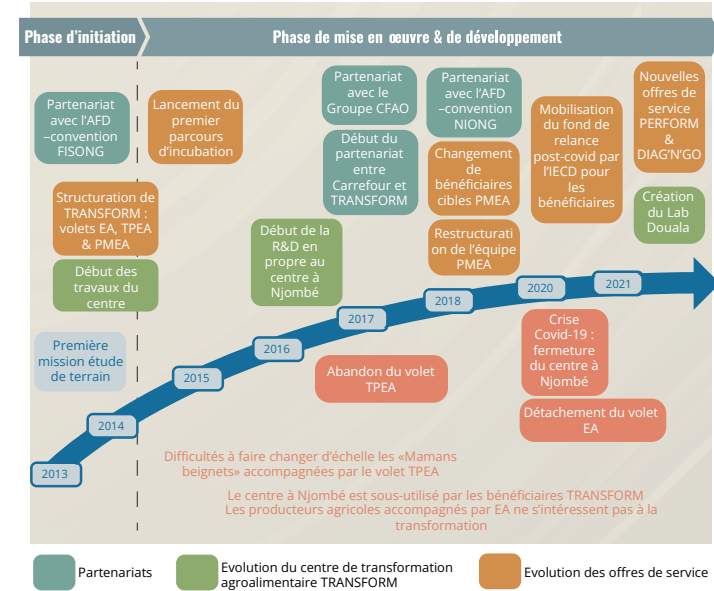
Phase d'initiation

Phase de mise en œuvre & de développement

Partenariat avec l'AFD –convention FISONG

Lancement du premier parcours d'incubation

Structuration de TRANSFORM : volets EA, TPEA & PMEA

Début des travaux du centre

Première mission étude de terrain

Début de la R&D en propre au centre à Njombé

Partenariat avec le Groupe CFAO

Début du partenariat entre Carrefour et TRANSFORM

Partenariat avec l'AFD –convention NIONG

Changement de bénéficiaires cibles PMEA

Restructuration de l'équipe PMEA

Mobilisation du fond de relance post-covid par l'IECD pour les bénéficiaires

Nouvelles offres de service PERFORM & DIAG'N'GO

Création du Lab Douala

2013

2014

2015

2016

2017

2018

2020

2021

Abandon du volet TPEA

Crise Covid-19 : fermeture du centre à Njombé

Détachement du volet EA

Difficultés à faire changer d'échelle les «Mamans beignets» accompagnées par le volet TPEA

Le centre à Njombé est sous-utilisé par les bénéficiaires TRANSFORM
Les producteurs agricoles accompagnés par EA ne s'intéressent pas à la transformation

Partenariats

Evolution du centre de transformation agroalimentaire TRANSFORM

Evolution des offres de service